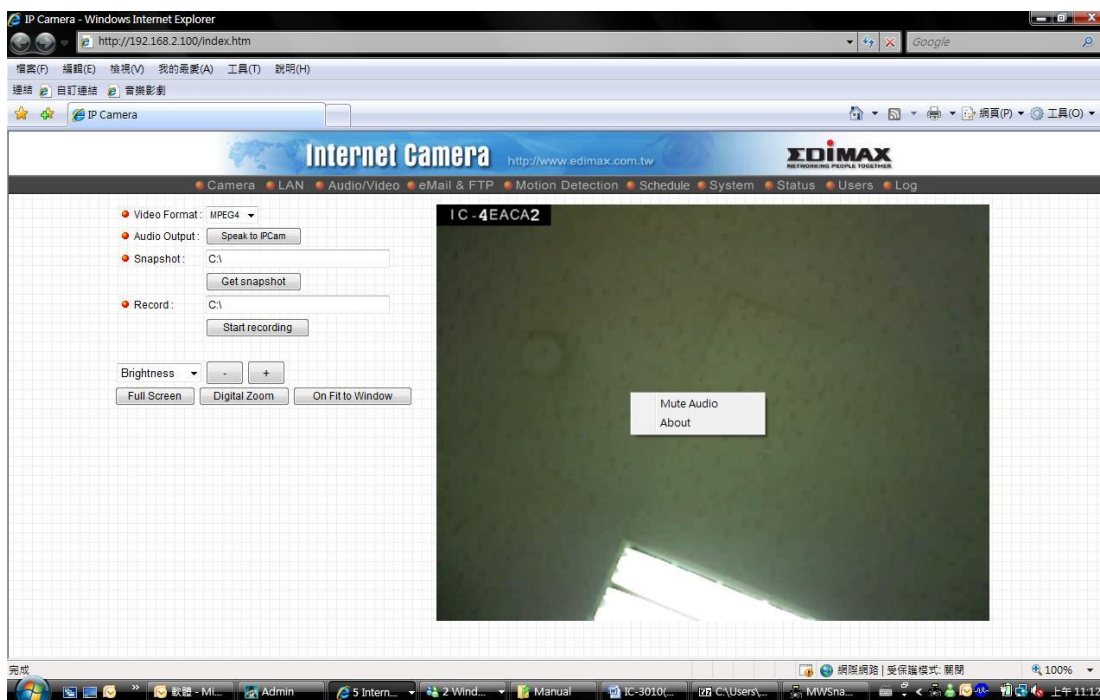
IP Camera - Windows Internet Explorer

http://192.168.2.100/index.htm

Google

檔案(F) 編輯(E) 檢視(V) 我的最愛(A) 工具(T) 說明(H)

連結 自訂連結 音樂影劇

IP Camera

網頁(P) 工具(O)

Internet Camera http://www.edimax.com.tw EDIMAX NETWORKING PEOPLE TOGETHER

Camera LAN Audio/Video eMail & FTP Motion Detection Schedule System Status Users Log

Video Format : MPEG4

Audio Output : Speak to IPCam

Snapshot : C:\

Get snapshot

Record : C:\

Start recording

Brightness - +

Full Screen Digital Zoom On Fit to Window

IC-4EACA2

Mute Audio
About

完成

網際網路 | 受保護模式: 關閉 100%

軟體 - Mi... Admin 5 Intern... 2 Wind... Manual IC-3010(... C:\Users\... MWSna... 上午 11:12